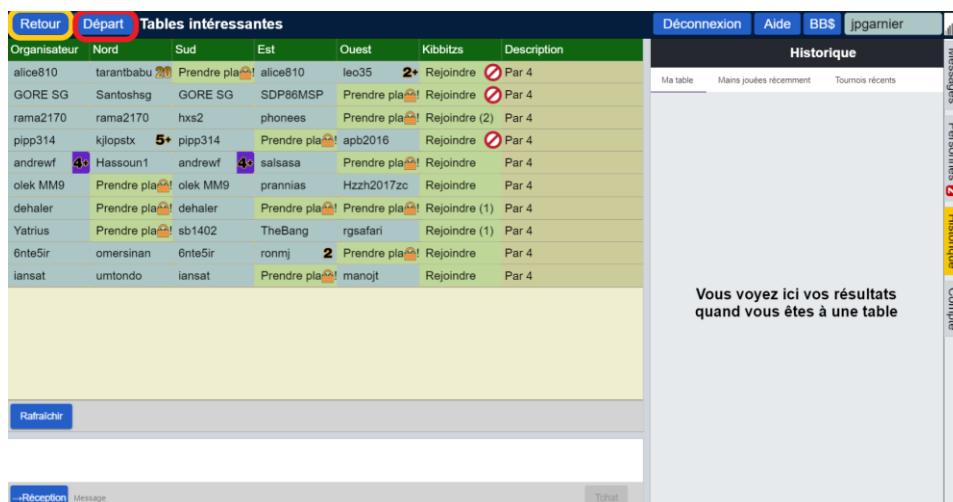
Retour Départ Tables intéressantes

Déconnexion Aide BB$ jpgarnier

| Organisateur | Nord | Sud | Est | Ouest | Kibbitzs | Description |
|---|---|---|---|---|---|---|
| alice810 | tarantbabu 20 | Prendre pla | alice810 | leo35 2+ | Rejoindre | Par 4 |
| GORE SG | Santoshsg | GORE SG | SDP86MSP | Prendre pla | Rejoindre | Par 4 |
| rama2170 | rama2170 | hxs2 | phonees | Prendre pla | Rejoindre (2) | Par 4 |
| pipp314 | kjlopstx 5+ | pipp314 | Prendre pla | apb2016 | Rejoindre | Par 4 |
| andrewf 4+ | Hassoun1 | andrewf 4+ | salsasa | Prendre pla | Rejoindre | Par 4 |
| olek MM9 | Prendre pla | olek MM9 | prannias | Hzzh2017zc | Rejoindre | Par 4 |
| dehaler | Prendre pla | dehaler | Prendre pla | Prendre pla | Rejoindre (1) | Par 4 |
| Yatrius | Prendre pla | sb1402 | TheBang | rgsafari | Rejoindre (1) | Par 4 |
| 6nte5ir | omersinan | 6nte5ir | ronmj 2 | Prendre pla | Rejoindre | Par 4 |
| iansat | umtondo | iansat | Prendre pla | manojt | Rejoindre | Par 4 |

Rafraîchir

→Réception Message Tchat

Historique

Ma table Mains jouées récemment Tournois récents

Vous voyez ici vos résultats quand vous êtes à une table

Messages Personnes 2 Historique Compte